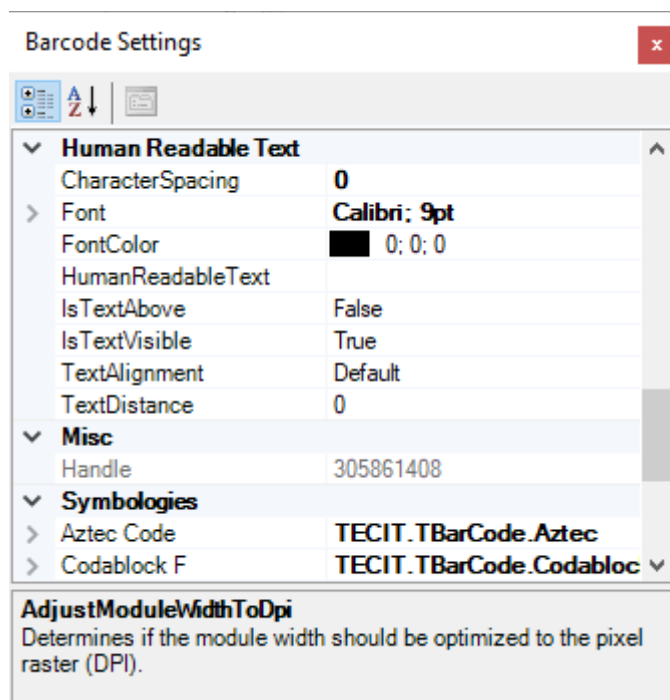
Barcode Settings

x

Human Readable Text

| | |
|---|---|
| CharacterSpacing | 0 |
| Font | Calibri; 9pt |
| FontColor | 0; 0; 0 |
| HumanReadableText | |
| IsTextAbove | False |
| IsTextVisible | True |
| TextAlignment | Default |
| TextDistance | 0 |

Misc

| | |
|---|---|
| Handle | 305861408 |

Symbologies

| | |
|---|---|
| Aztec Code | TECIT.TBarCode.Aztec |
| Codablock F | TECIT.TBarCode.Codabloc |

AdjustModuleWidthToDpi
Determines if the module width should be optimized to the pixel raster (DPI).